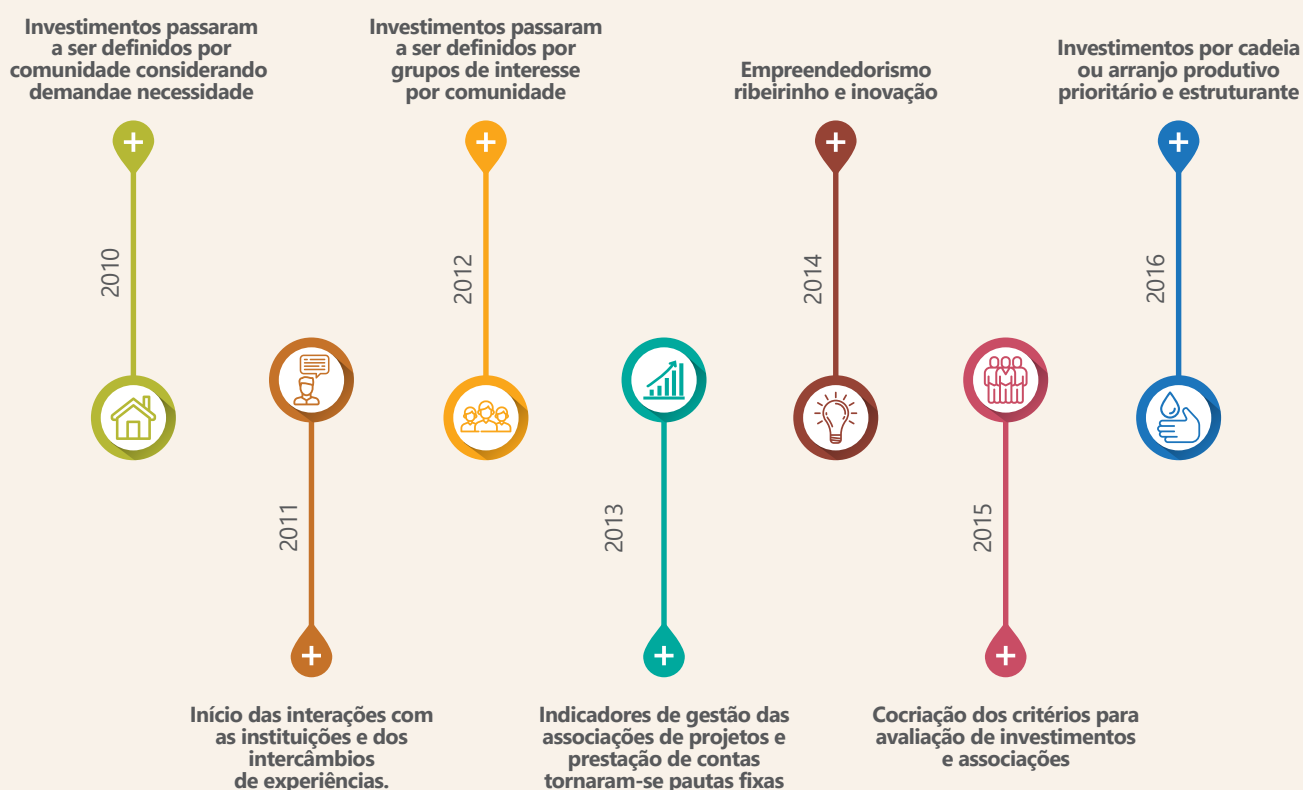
Investimentos passaram a ser definidos por comunidade considerando demandae necessidade

2010

Investimentos passaram a ser definidos por grupos de interesse por comunidade

2012

Empreendedorismo ribeirinho e inovação

2014

Investimentos por cadeia ou arranjo produtivo prioritário e estruturante

2016

2011

Início das interações com as instituições e dos intercâmbios de experiências.

2013

Indicadores de gestão das associações de projetos e prestação de contas tornaram-se pautas fixas

2015

Cocriação dos critérios para avaliação de investimentos e associações